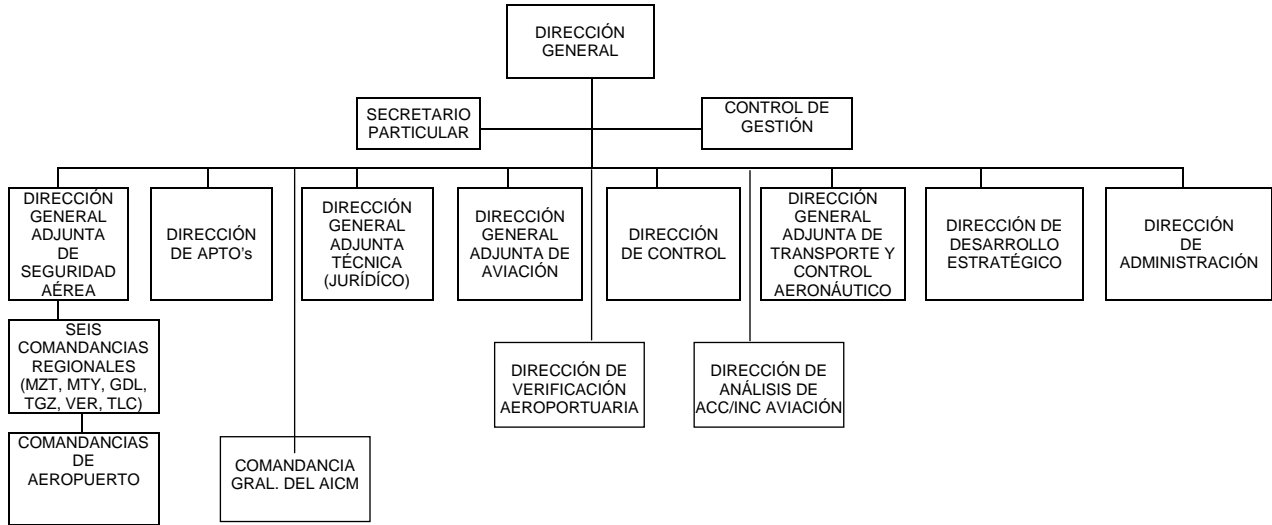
DIRECCIÓN GENERAL

SECRETARIO PARTICULAR

CONTROL DE GESTIÓN

DIRECCIÓN GENERAL ADJUNTA DE SEGURIDAD AÉREA

DIRECCIÓN DE APTO's

DIRECCIÓN GENERAL ADJUNTA TÉCNICA (JURÍDICO)

DIRECCIÓN GENERAL ADJUNTA DE AVIACIÓN

DIRECCIÓN DE CONTROL

DIRECCIÓN GENERAL ADJUNTA DE TRANSPORTE Y CONTROL AERONÁUTICO

DIRECCIÓN DE DESARROLLO ESTRATÉGICO

DIRECCIÓN DE ADMINISTRACIÓN

SEIS COMANDANCIAS REGIONALES (MZT, MTY, GDL, TGZ, VER, TLC)

COMANDANCIAS DE AEROPUERTO

COMANDANCIA GRAL. DEL AICM

DIRECCIÓN DE VERIFICACIÓN AEROPORTUARIA

DIRECCIÓN DE ANÁLISIS DE ACC/INC AVIACIÓN